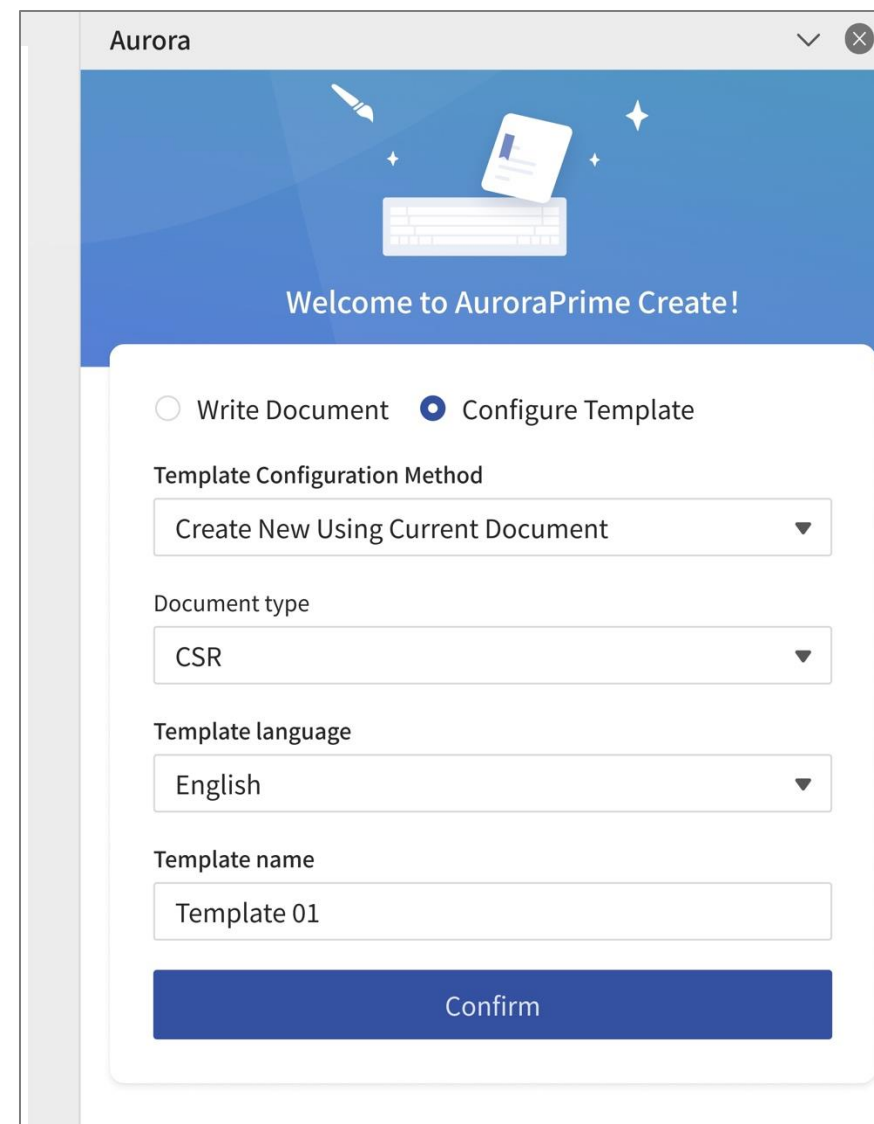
Aurora

Welcome to AuroraPrime Create!

Write Document
Configure Template

Template Configuration Method
Create New Using Current Document

Document type
CSR

Template language
English

Template name
Template 01

Confirm